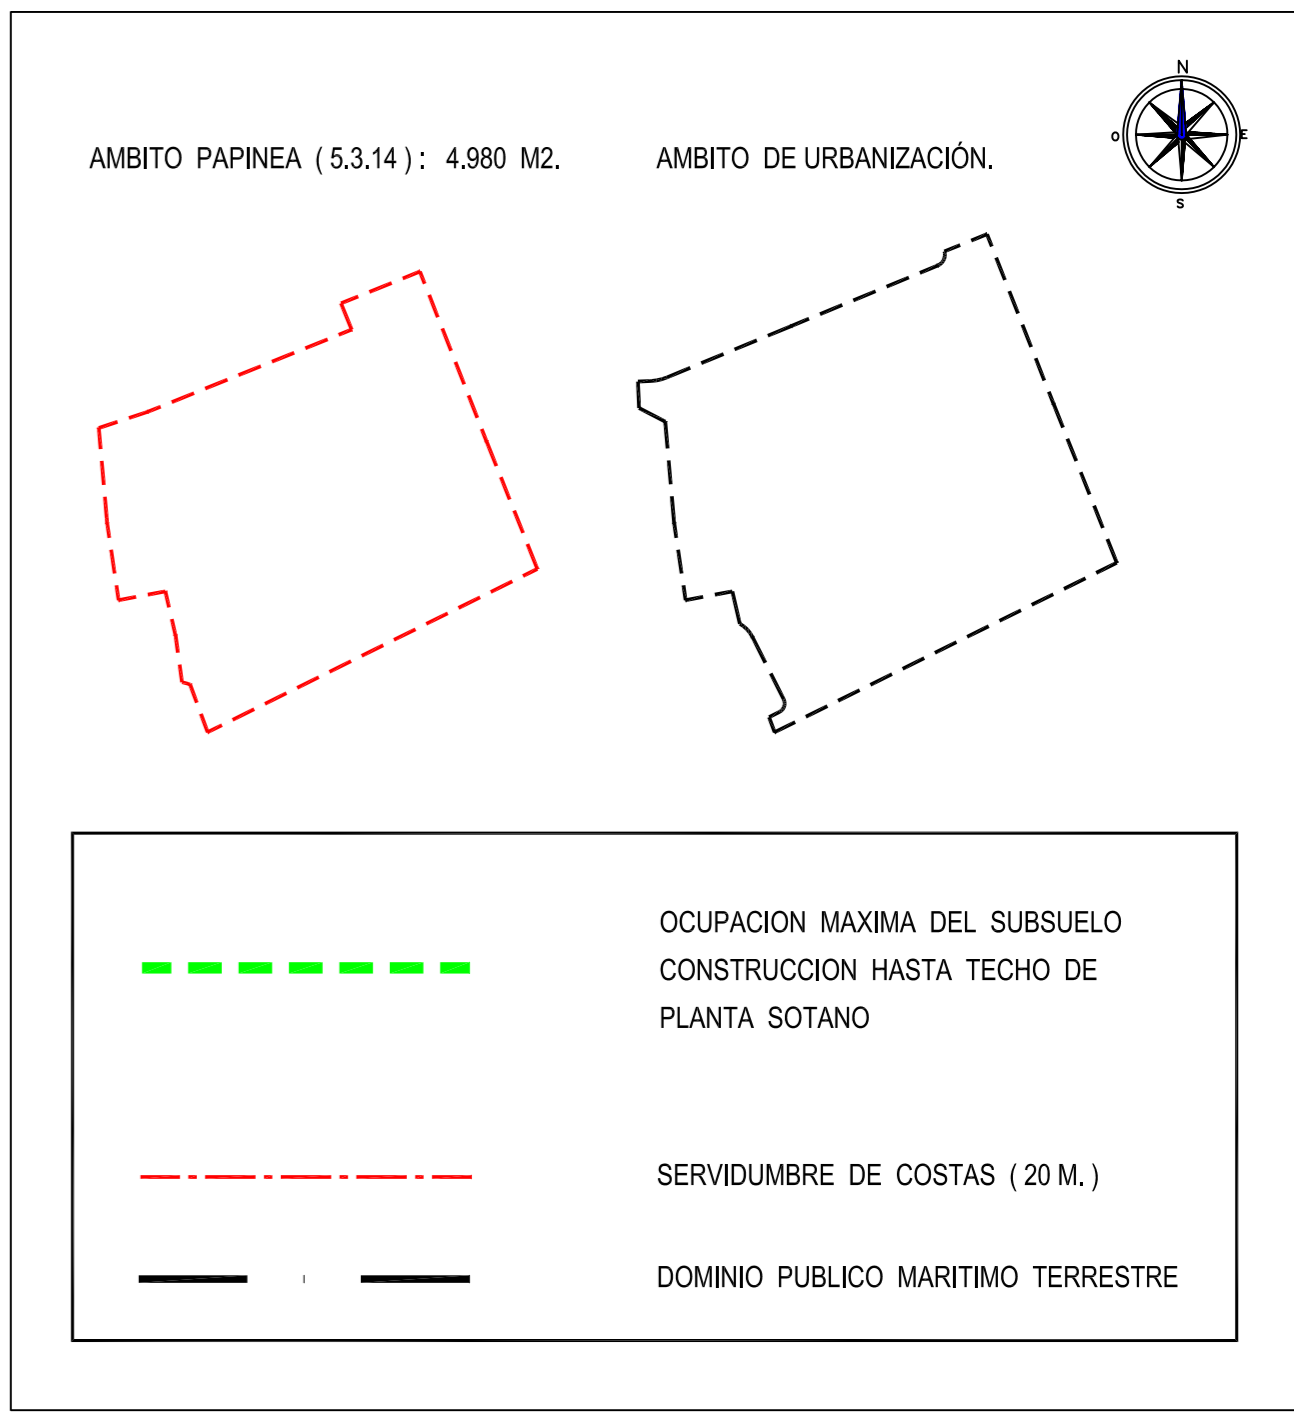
AMBITO PAPINEA ( 5.3.14 ) : 4.980 M2.

AMBITO DE URBANIZACIÓN.

N
O
E
S

OCUPACION MAXIMA DEL SUBSUELO CONSTRUCCION HASTA TECHO DE PLANTA SOTANO

SERVIDUMBRE DE COSTAS ( 20 M. )

DOMINIO PUBLICO MARITIMO TERRESTRE